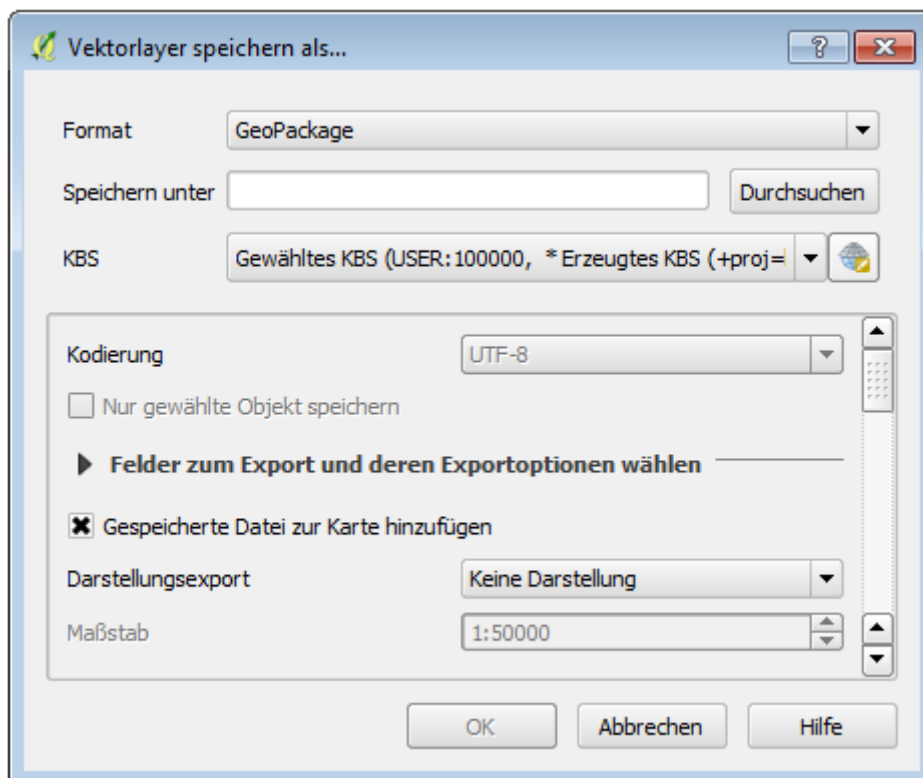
Vektorlayer speichern als...

?

Format GeoPackage

Speichern unter Durchsuchen

KBS Gewähltes KBS (USER:100000, * Erzeugtes KBS (+proj=

Kodierung UTF-8

Nur gewählte Objekt speichern

Felder zum Export und deren Exportoptionen wählen

Gespeicherte Datei zur Karte hinzufügen

Darstellungsexport Keine Darstellung

Maßstab 1:50000

OK Abbrechen Hilfe